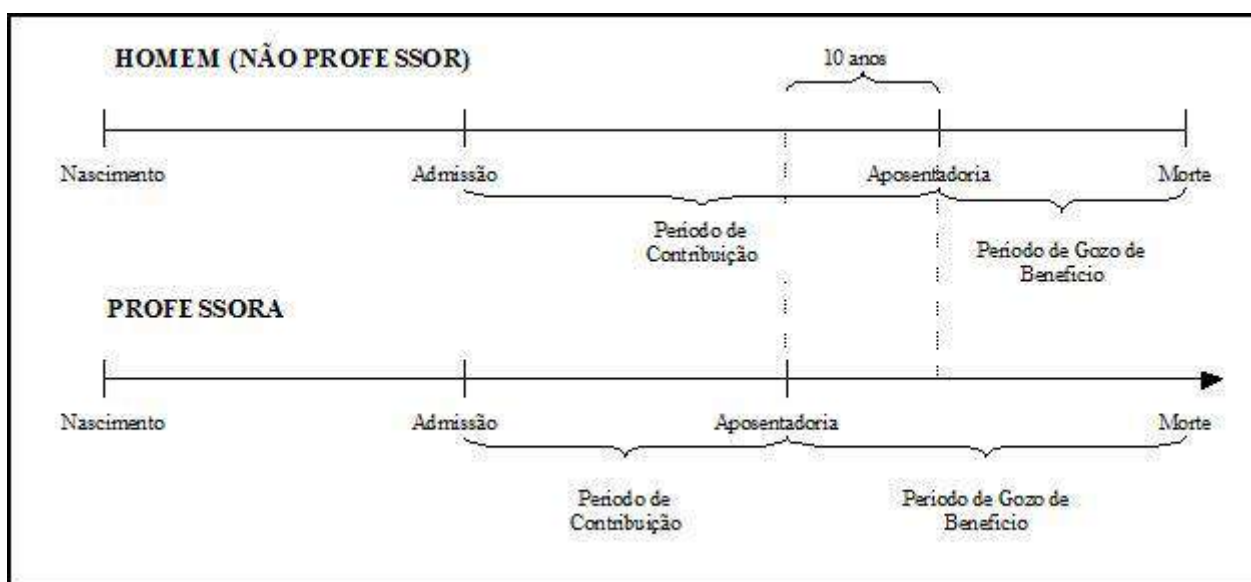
HOMEM (NÃO PROFESSOR)

10 anos

Nascimento

Admissão

Aposentadoria

Morte

Periodo de Contribuição

Periodo de Gozo de Beneficio

PROFESSORA

Nascimento

Admissão

Aposentadoria

Morte

Periodo de Contribuição

Periodo de Gozo de Beneficio